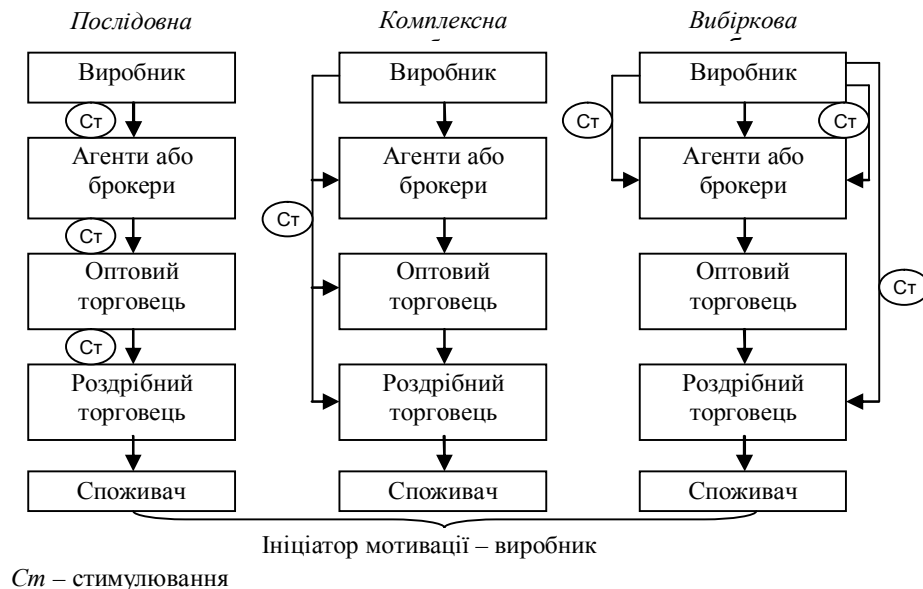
Послідовна

Виробник

Ст

Агенти або брокери

Ст

Оптовий торговець

Ст

Роздрібний торговець

Споживач

Комплексна

Виробник

Ст

Агенти або брокери

Оптовий торговець

Роздрібний торговець

Споживач

Вибіркова

Виробник

Ст

Ст

Агенти або брокери

Оптовий торговець

Ст

Роздрібний торговець

Споживач

Ініціатор мотивації – виробник

Ст – стимулювання